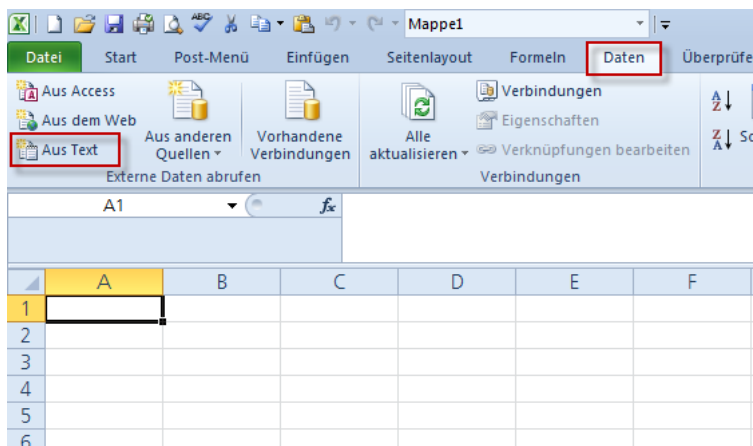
Mappe1

Datei Start Post-Menü Einfügen Seitenlayout Formeln Daten Überprüfe

Aus Access
Aus dem Web
Aus Text
Aus anderen Quellen
Vorhandene Verbindungen
Externe Daten abrufen

Alle aktualisieren
Verbindungen
Eigenschaften
Verknüpfungen bearbeiten
Verbindungen

A1
$f_x$

| | A | B | C | D | E | F |
|---|---|---|---|---|---|---|
| 1 | | | | | | |
| 2 | | | | | | |
| 3 | | | | | | |
| 4 | | | | | | |
| 5 | | | | | | |
| 6 | | | | | | |